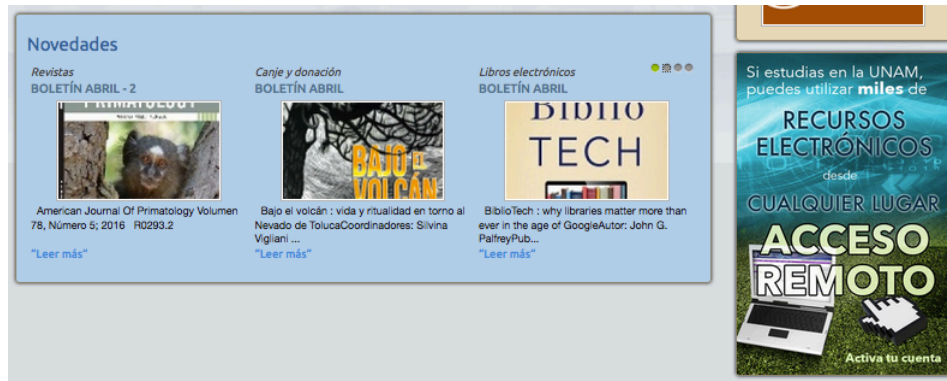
Novedades

Revistas
BOLETÍN ABRIL - 2

PRIMATOLOGY

American Journal Of Primatology Volumen 78, Número 5; 2016 R0293.2

"Leer más"

Canje y donación
BOLETÍN ABRIL

BAJO EL VOLCÁN

Bajo el volcán : vida y ritualidad en torno al Nevado de TolucaCoordinadores: Silvina Vigliani ...

"Leer más"

Libros electrónicos
BOLETÍN ABRIL

BIBLIO TECH

BiblioTech : why libraries matter more than ever in the age of GoogleAutor: John G. PalfreyPub...

"Leer más"

Si estudias en la UNAM, puedes utilizar miles de RECURSOS ELECTRÓNICOS desde CUALQUIER LUGAR ACCESO REMOTO

Activa tu cuenta